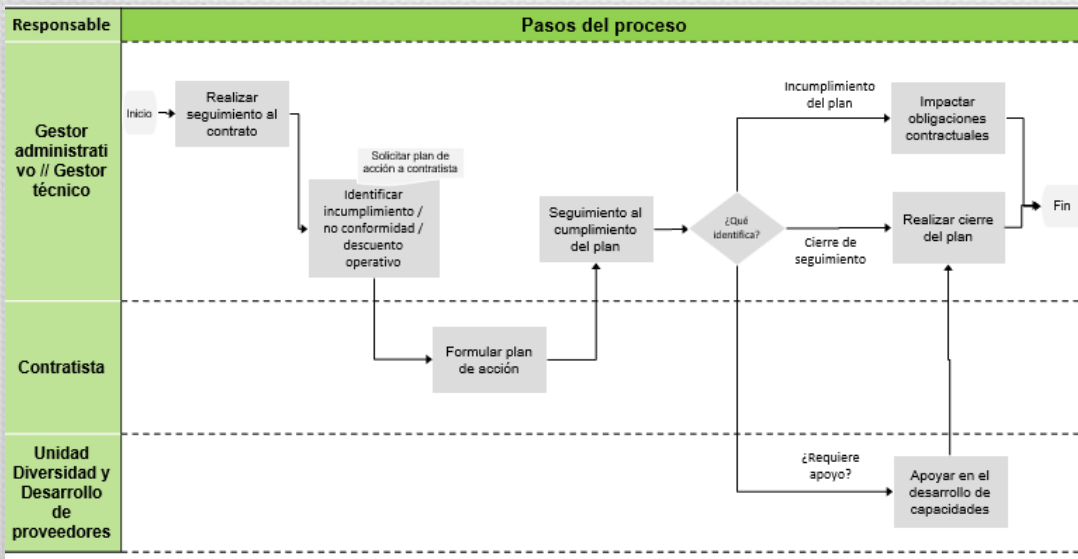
Responsable

Pasos del proceso

Gestor administrativo // Gestor técnico

Inicio

Realizar seguimiento al contrato

Solicitar plan de acción a contratista

Identificar incumplimiento / no conformidad / descuento operativo

Seguimiento al cumplimiento del plan

¿Qué identifica?

Incumplimiento del plan

Impactar obligaciones contractuales

Cierre de seguimiento

Realizar cierre del plan

Fin

Contratista

Formular plan de acción

Unidad Diversidad y Desarrollo de proveedores

¿Requiere apoyo?

Apoyar en el desarrollo de capacidades